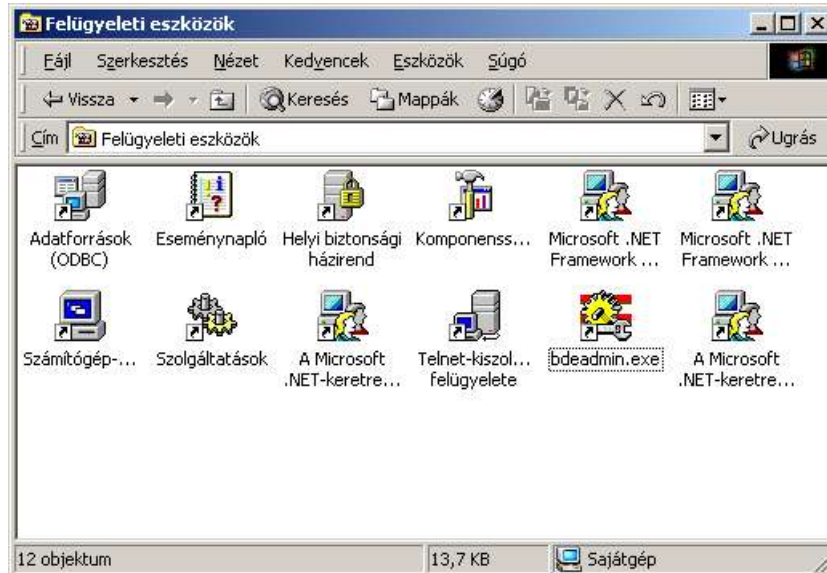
Felügyeleti eszközök

Fájl Szerkesztés Nézet Kedvencek Eszközök Súgó

Vissza Keresés Mappák

Cím Felügyeleti eszközök

Ugrás

Adatforrások (ODBC)
Eseménynapló
Helyi biztonsági házirend
Komponenss...
Microsoft .NET Framework ...
Microsoft .NET Framework ...
Számítógép-...
Szolgáltatások
A Microsoft .NET-keretre...
Telnet-kiszol... felügyelete
bdeadmin.exe
A Microsoft .NET-keretre...

12 objektum
13,7 KB
Sajátgép